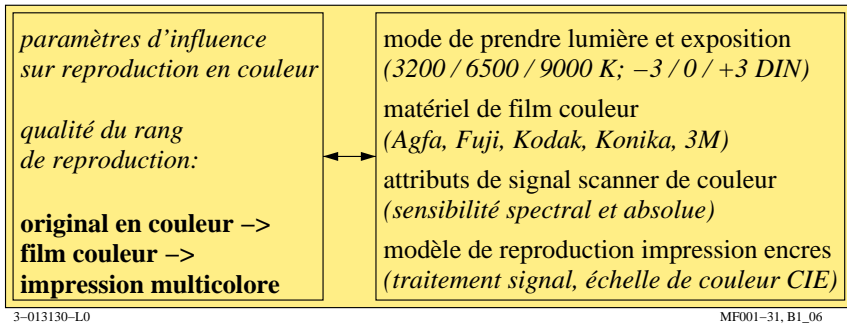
paramètres d'influence sur reproduction en couleur

qualité du rang de reproduction:

**original en couleur –> film couleur –> impression multicolore**

mode de prendre lumière et exposition
(3200 / 6500 / 9000 K; −3 / 0 / +3 DIN)

matériel de film couleur
(Agfa, Fuji, Kodak, Konika, 3M)

attributs de signal scanner de couleur
(sensibilité spectral et absolue)

modèle de reproduction impression encres
(traitement signal, échelle de couleur CIE)

3−013130−L0

MF001−31, B1_06